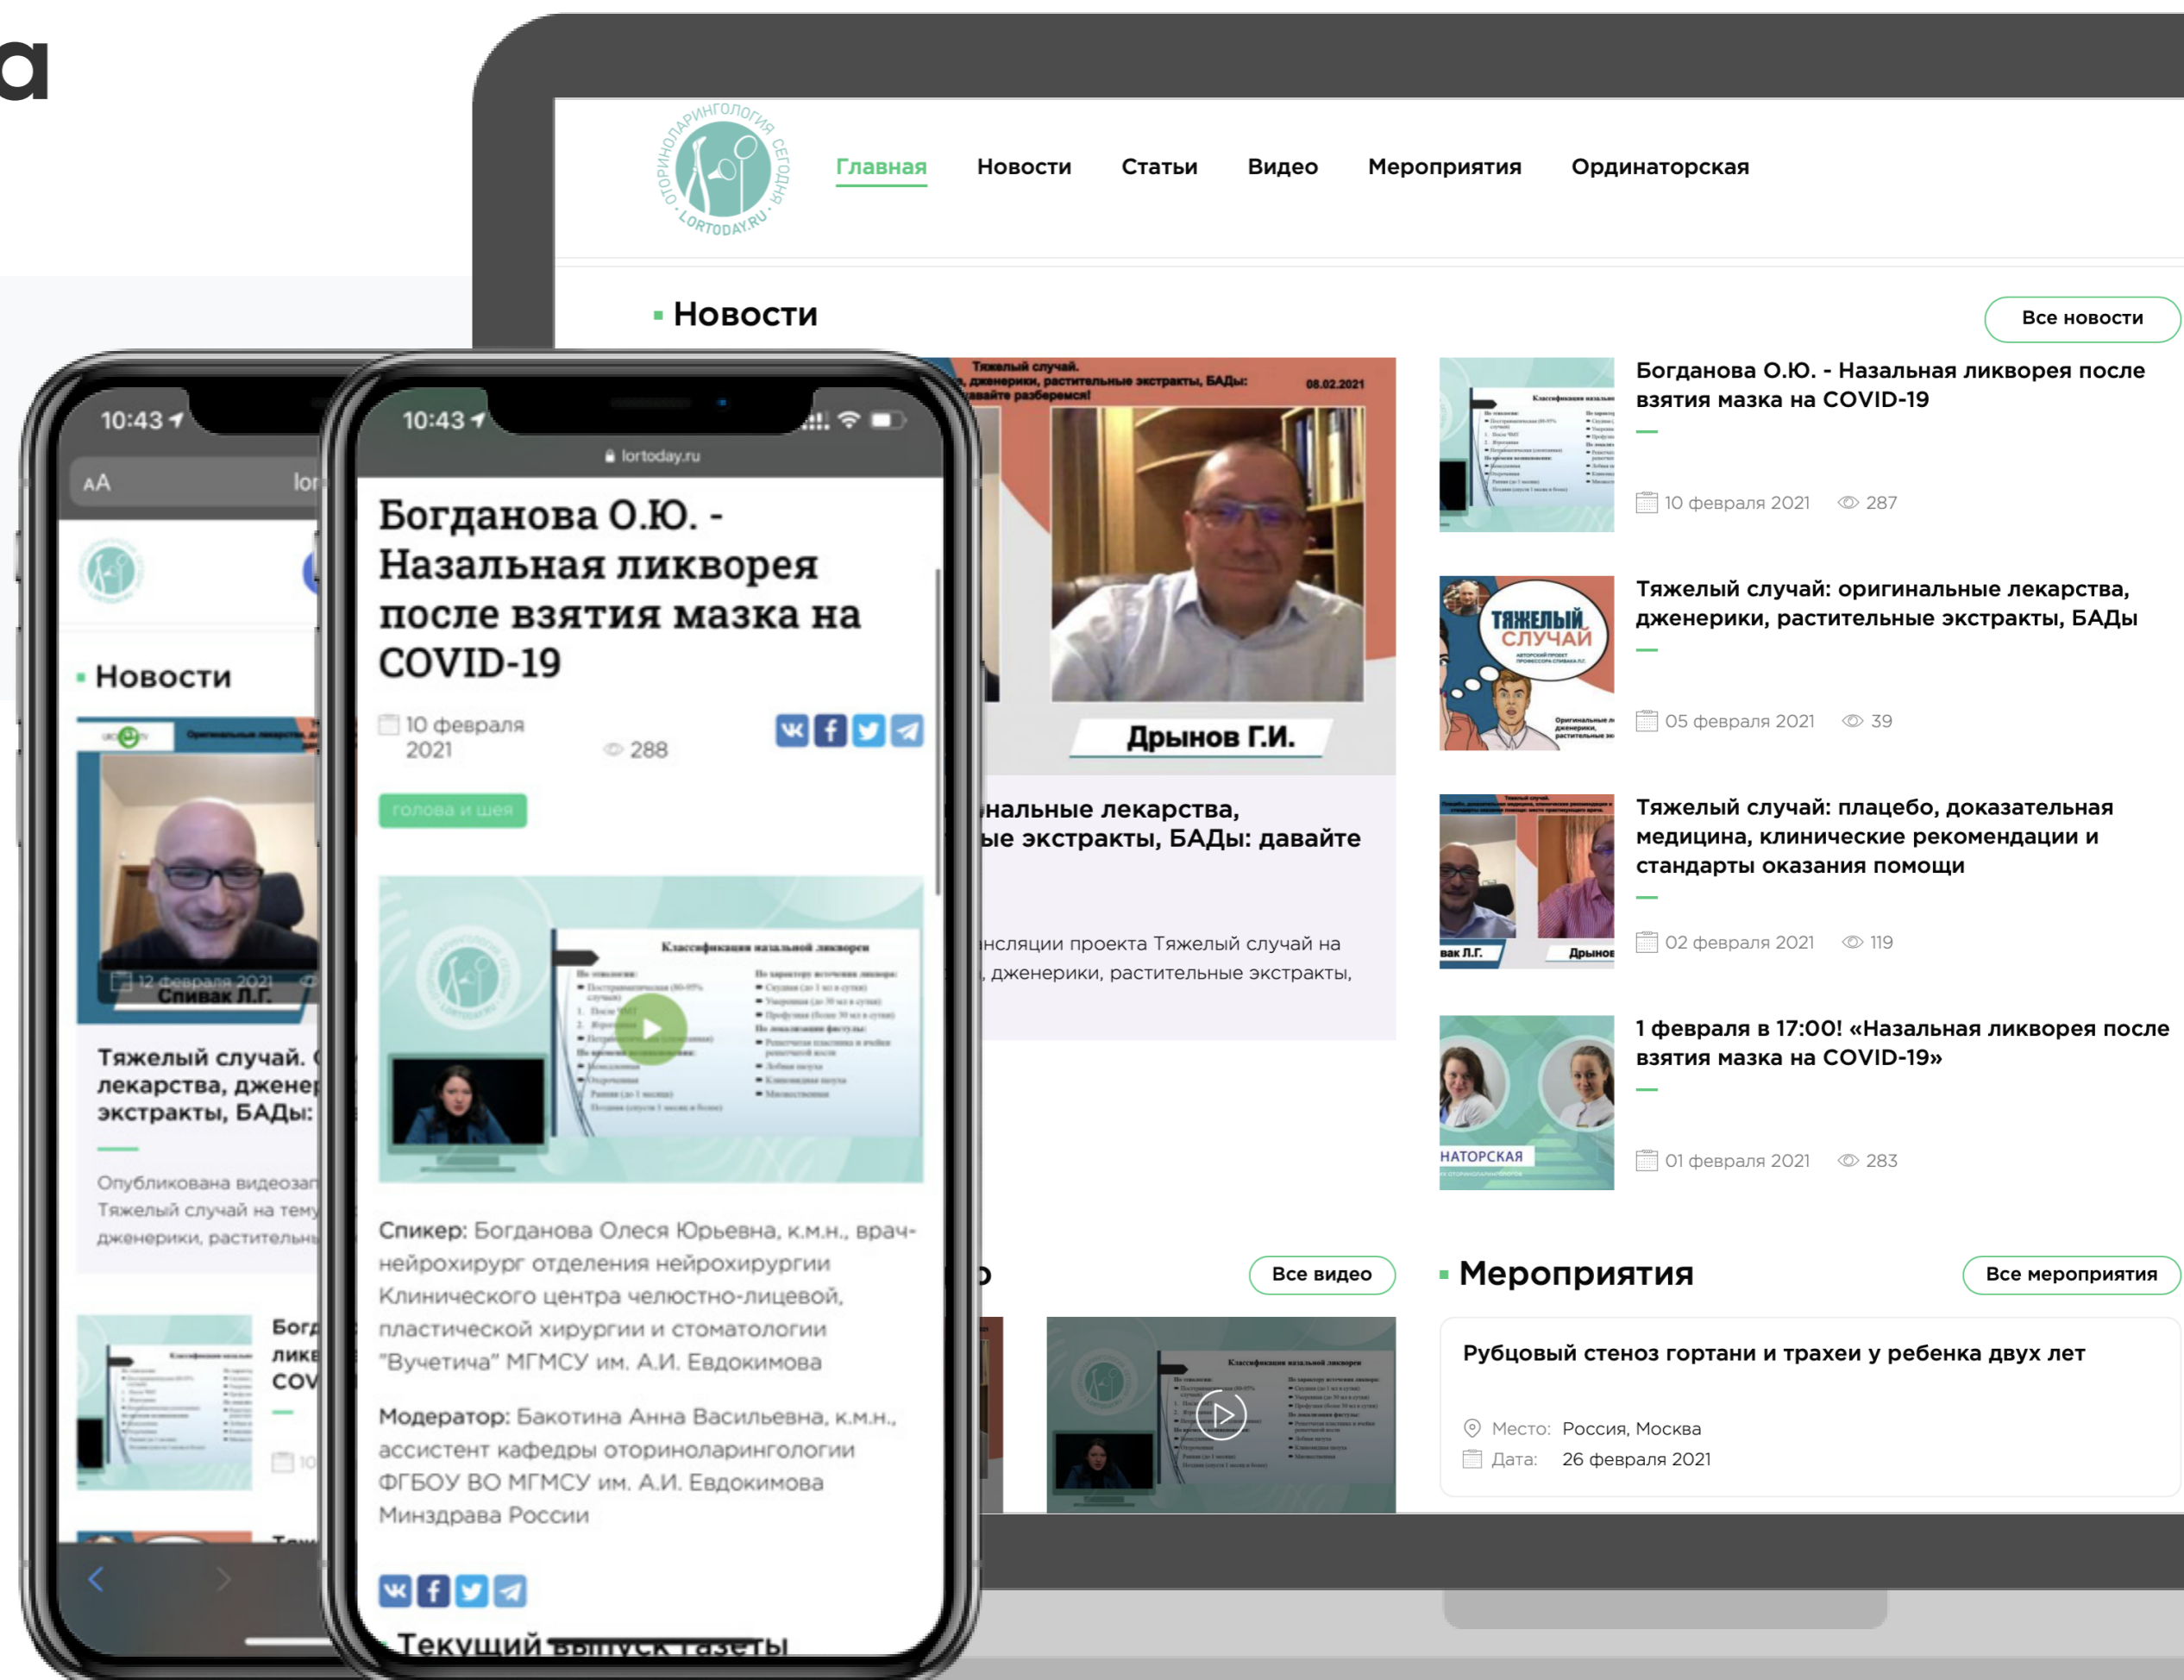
а

ОТОРИНОЛАРИНГОЛОГИЯ СЕГОДНЯ · LORTODAY.RU

Главная Новости Статьи Видео Мероприятия Ординаторская

Новости

Все новости

Тяжелый случай. Оригинальные лекарства, дженерики, растительные экстракты, БАДы: давайте разберемся! 08.02.2021

Дрынов Г.И.

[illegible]нальные лекарства, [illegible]ые экстракты, БАДы: давайте

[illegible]нсляции проекта Тяжелый случай на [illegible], дженерики, растительные экстракты,

Богданова О.Ю. - Назальная ликворея после взятия мазка на COVID-19

10 февраля 2021 287

Тяжелый случай: оригинальные лекарства, дженерики, растительные экстракты, БАДы

05 февраля 2021 39

Тяжелый случай: плацебо, доказательная медицина, клинические рекомендации и стандарты оказания помощи

02 февраля 2021 119

1 февраля в 17:00! «Назальная ликворея после взятия мазка на COVID-19»

01 февраля 2021 283

Все видео

Мероприятия

Все мероприятия

Рубцовый стеноз гортани и трахеи у ребенка двух лет

Место: Россия, Москва
Дата: 26 февраля 2021

10:43

AA lor

Новости

12 февраля 2021
Спивак Л.Г.

Тяжелый случай. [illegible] лекарства, дженер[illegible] экстракты, БАДы:

Опубликована видеоза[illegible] Тяжелый случай на тему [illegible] дженерики, растительн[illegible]

Бог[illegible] лик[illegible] COV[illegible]

10:43

lortoday.ru

Богданова О.Ю. - Назальная ликворея после взятия мазка на COVID-19

10 февраля 2021 288

голова и шея

Классификация назальной ликвореи

Спикер: Богданова Олеся Юрьевна, к.м.н., врач-нейрохирург отделения нейрохирургии Клинического центра челюстно-лицевой, пластической хирургии и стоматологии "Вучетича" МГМСУ им. А.И. Евдокимова

Модератор: Бакотина Анна Васильевна, к.м.н., ассистент кафедры оториноларингологии ФГБОУ ВО МГМСУ им. А.И. Евдокимова Минздрава России

Текущий выпуск газеты